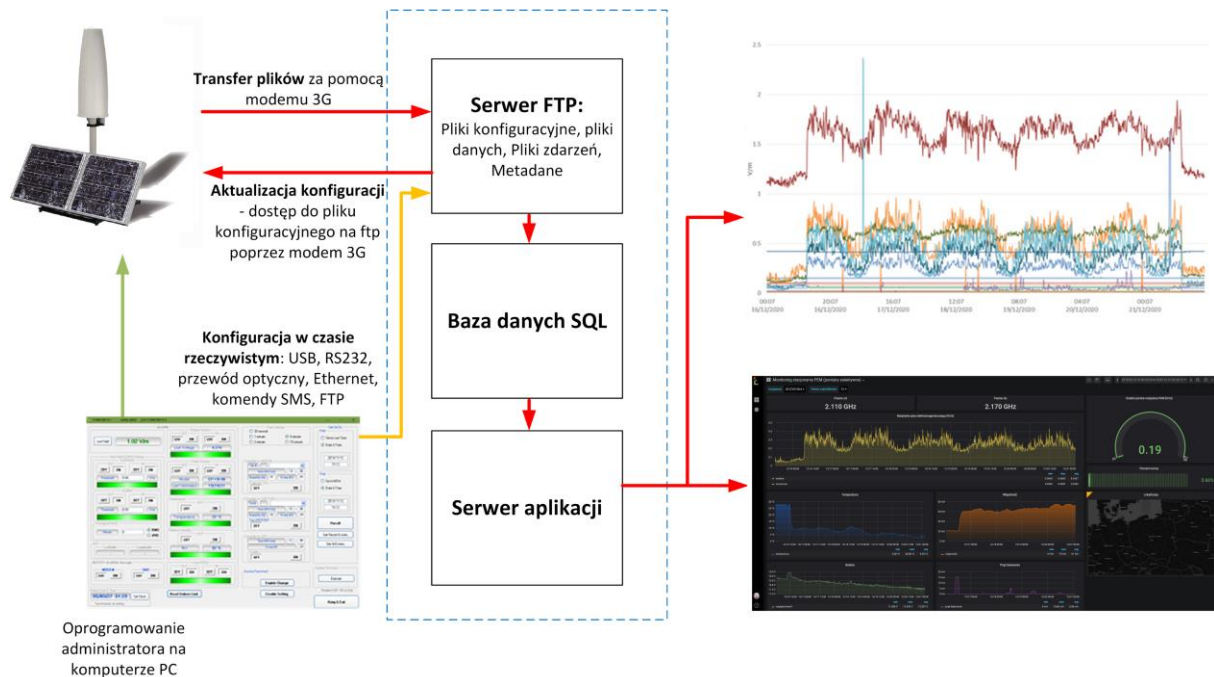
Transfer plików za pomocą modemu 3G

Aktualizacja konfiguracji - dostęp do pliku konfiguracyjnego na ftp poprzez modem 3G

Konfiguracja w czasie rzeczywistym: USB, RS232, przewód optyczny, Ethernet, komendy SMS, FTP

Oprogramowanie administratora na komputerze PC

Serwer FTP:
Pliki konfiguracyjne, pliki danych, Pliki zdarzeń, Metadane

Baza danych SQL

Serwer aplikacji

2.5
2
1.5
1
0.5
0
V/m
00:07 16/12/2020
20:07 16/12/2020
16:07 17/12/2020
12:07 18/12/2020
08:07 19/12/2020
04:07 20/12/2020
00:07 21/12/2020

2.110 GHz
2.170 GHz
0.19
1.02 V/m